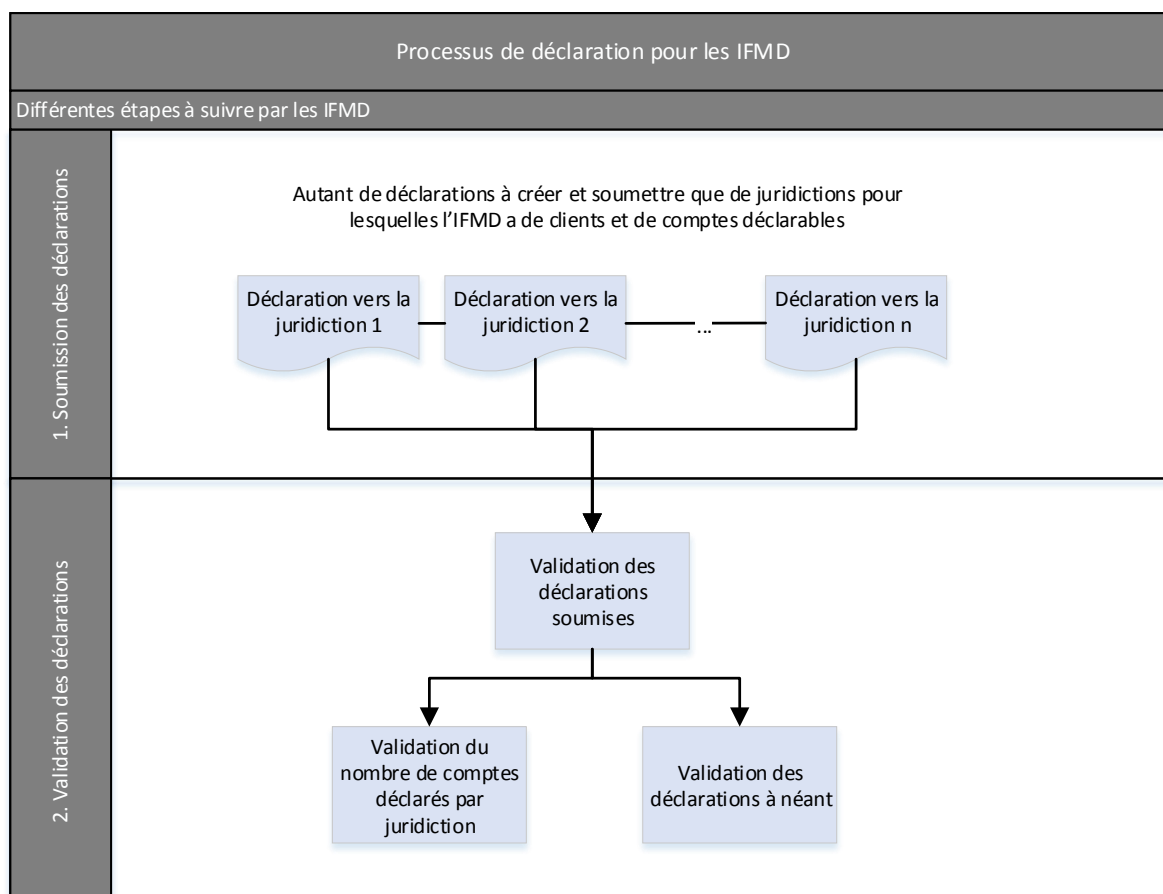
Processus de déclaration pour les IFMD

Différentes étapes à suivre par les IFMD

1. Soumission des déclarations

Autant de déclarations à créer et soumettre que de juridictions pour lesquelles l'IFMD a de clients et de comptes déclarables

Déclaration vers la juridiction 1

Déclaration vers la juridiction 2

...

Déclaration vers la juridiction n

2. Validation des déclarations

Validation des déclarations soumises

Validation du nombre de comptes déclarés par juridiction

Validation des déclarations à néant